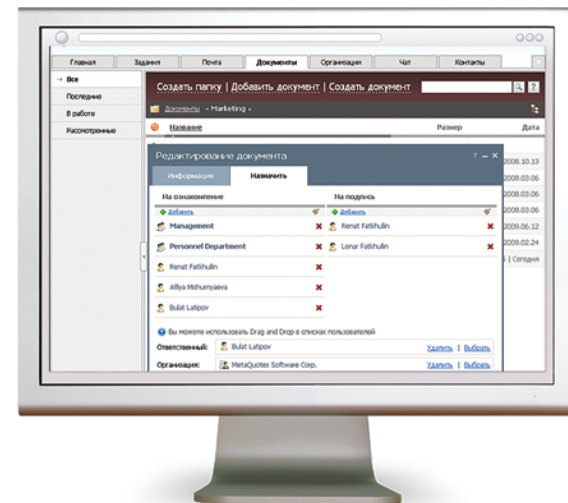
Главная | Задания | Почта | Документы | Организации | Чат | Контакты

→ Все
Последние
В работе
Рассмотренные

Создать папку | Добавить документ | Создать документ

Документы » Marketing »

Название | Размер | Дата

2008.10.13
2008.03.06
2008.03.06
2008.03.06
2009.06.12
2009.02.24
Сегодня

Редактирование документа

Информация | Назначить

На ознакомление
Добавить
Management
Personnel Department
Renat Fatihullin
Alfiya Mishumyaeva
Bulat Latipov

На подпись
Добавить
Renat Fatihullin
Lonar Fatihullin

Вы можете использовать Drag and Drop в списках пользователей

Ответственный: Bulat Latipov Удалить | Выбрать
Организация: MetaQuotes Software Corp. Удалить | Выбрать